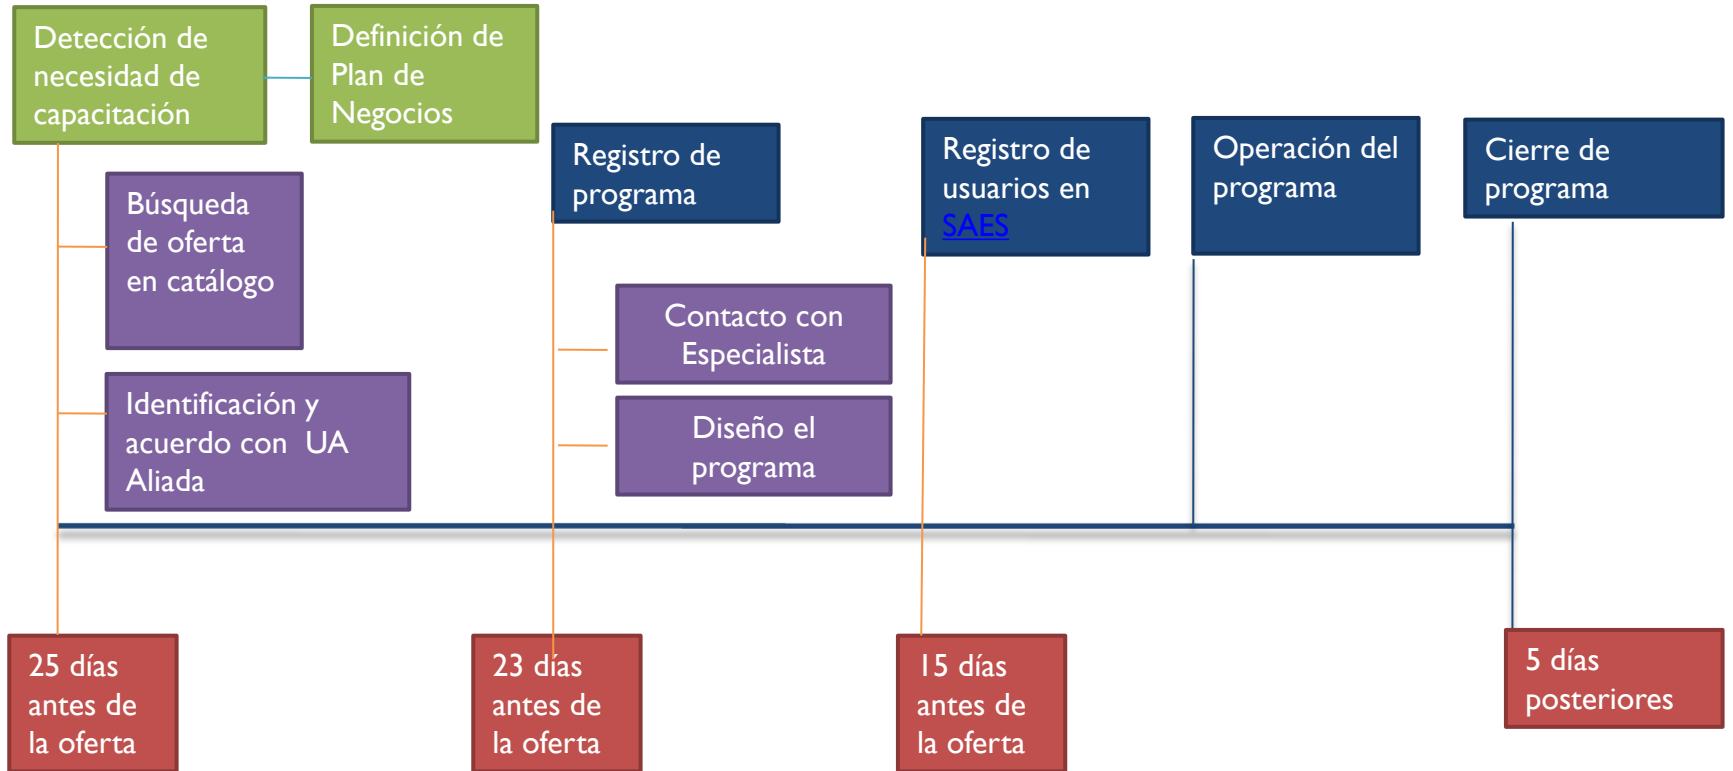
Detección de necesidad de capacitación

Definición de Plan de Negocios

Búsqueda de oferta en catálogo

Identificación y acuerdo con UA Aliada

Registro de programa

Contacto con Especialista

Diseño el programa

Registro de usuarios en SAES

Operación del programa

Cierre de programa

25 días antes de la oferta

23 días antes de la oferta

15 días antes de la oferta

5 días posteriores